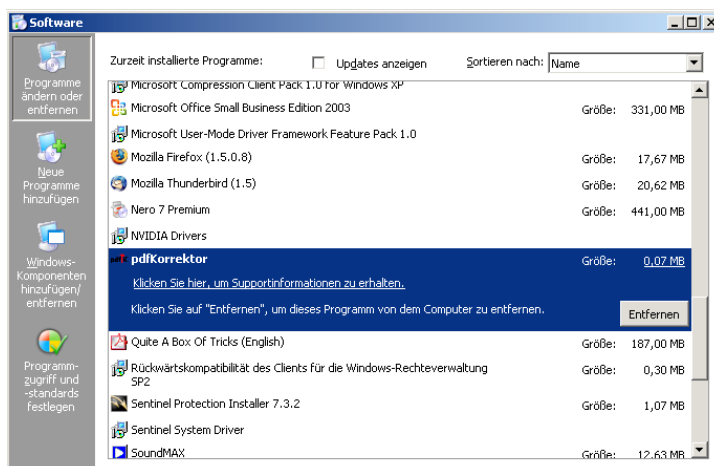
Software

Programme ändern oder entfernen

Neue Programme hinzufügen

Windows-Komponenten hinzufügen/ entfernen

Programmzugriff und -standards festlegen

Zurzeit installierte Programme:

Updates anzeigen

Sortieren nach: Name

Microsoft Compression Client Pack 1.0 for Windows XP

Microsoft Office Small Business Edition 2003 Größe: 331,00 MB

Microsoft User-Mode Driver Framework Feature Pack 1.0

Mozilla Firefox (1.5.0.8) Größe: 17,67 MB

Mozilla Thunderbird (1.5) Größe: 20,62 MB

Nero 7 Premium Größe: 441,00 MB

NVIDIA Drivers

pdfKorrektor Größe: 0,07 MB

Klicken Sie hier, um Supportinformationen zu erhalten.

Klicken Sie auf "Entfernen", um dieses Programm von dem Computer zu entfernen.

Entfernen

Quite A Box Of Tricks (English) Größe: 187,00 MB

Rückwärtskompatibilität des Clients für die Windows-Rechteverwaltung SP2 Größe: 0,30 MB

Sentinel Protection Installer 7.3.2 Größe: 1,07 MB

Sentinel System Driver

SoundMAX Größe: 12,63 MB